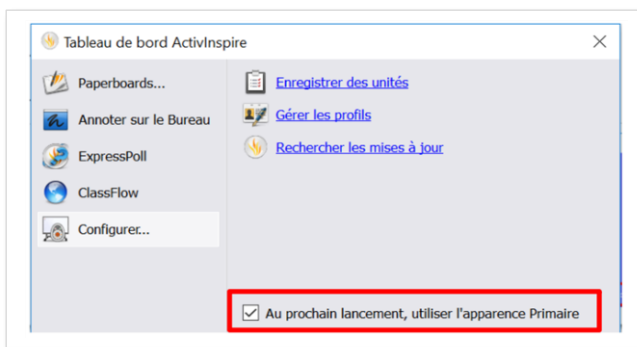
Tableau de bord ActivInspire

Paperboards...

Annoter sur le Bureau

ExpressPoll

ClassFlow

Configurer...

Enregistrer des unités

Gérer les profils

Rechercher les mises à jour

Au prochain lancement, utiliser l'apparence Primaire